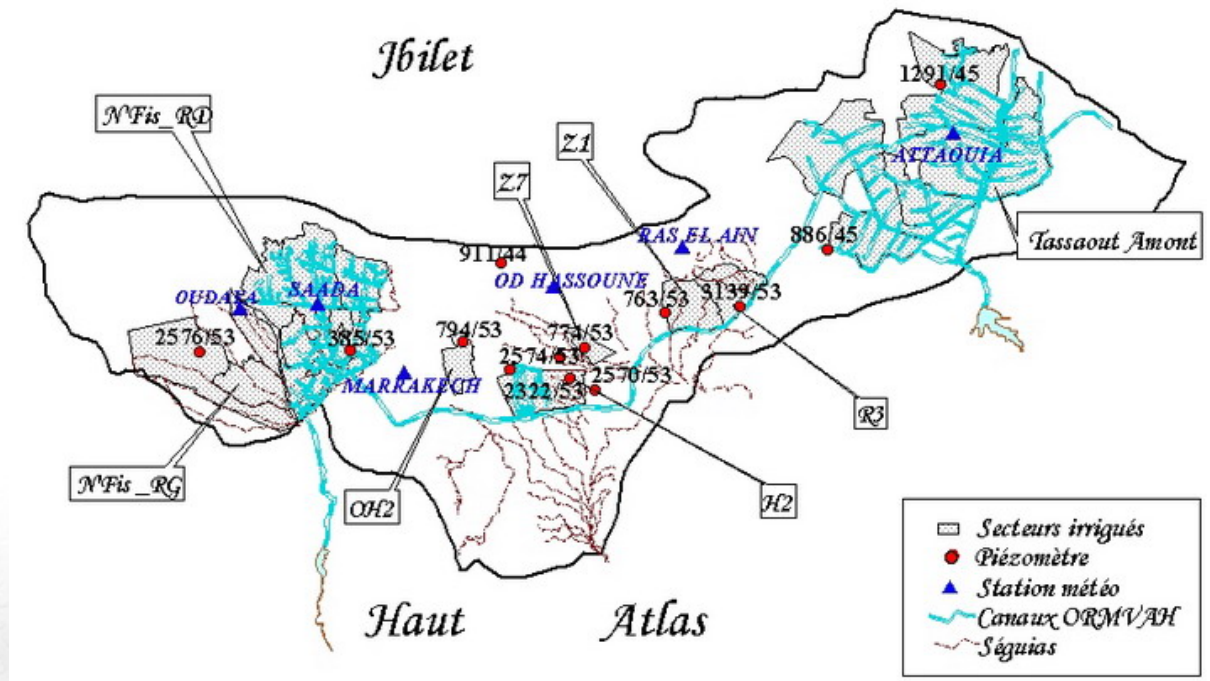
Jbilet

N'Fis_RD

Z1

Z7

1291/45

ATTAOUIA

Tassaout Amont

RAS EL AIN

911/44

886/45

OD HASSOUNE

OUDARA

SAADA

763/53

3139/53

2576/53

385/53

794/53

774/53

2574/53

2570/53

2322/53

MARRAKECH

R3

N'Fis_RG

OH2

H2

Secteurs irrigués

Piézomètre

Station météo

Canaux ORMVAH

Séguias

Haut Atlas